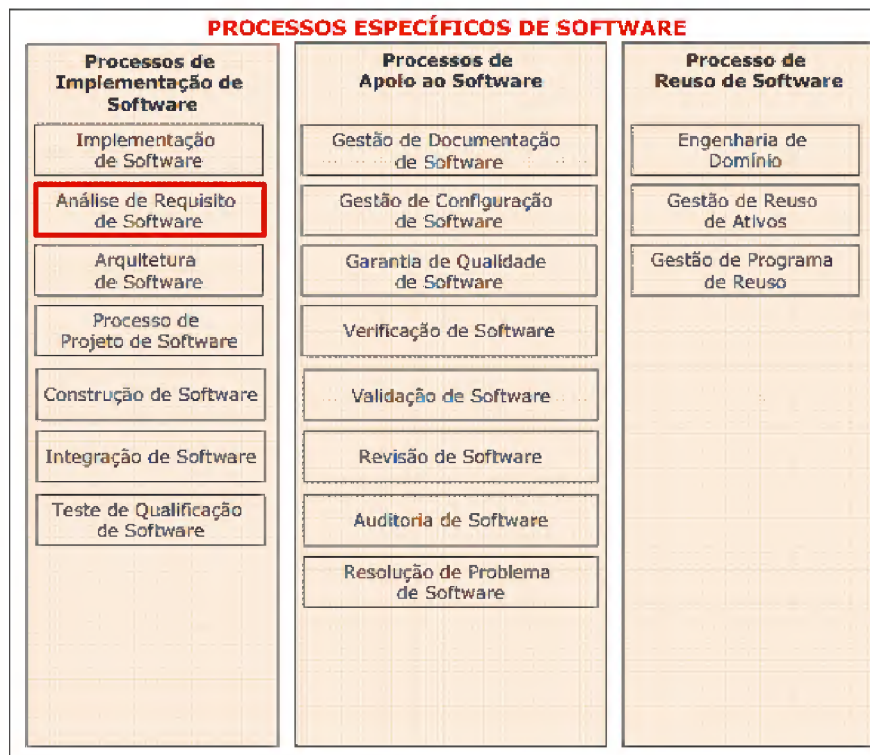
PROCESSOS ESPECÍFICOS DE SOFTWARE

Processos de Implementação de Software

Implementação de Software

Análise de Requisito de Software

Arquitetura de Software

Processo de Projeto de Software

Construção de Software

Integração de Software

Teste de Qualificação de Software

Processos de Apoio ao Software

Gestão de Documentação de Software

Gestão de Configuração de Software

Garantia de Qualidade de Software

Verificação de Software

Validação de Software

Revisão de Software

Auditoria de Software

Resolução de Problema de Software

Processo de Reuso de Software

Engenharia de Domínio

Gestão de Reuso de Ativos

Gestão de Programa de Reuso